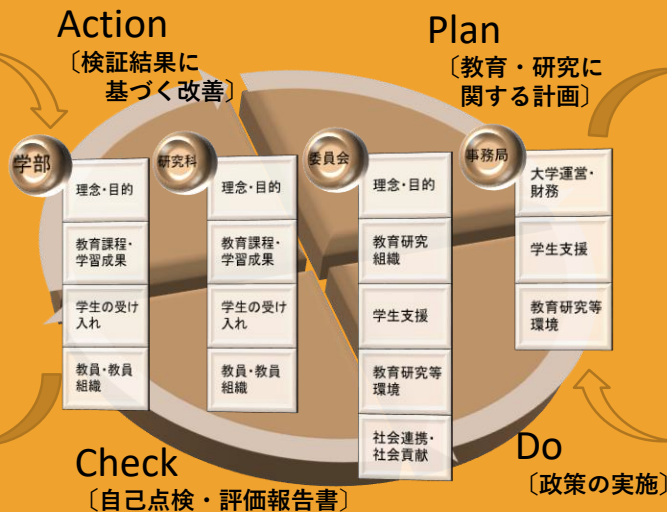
Action
〔検証結果に基づく改善〕

Plan
〔教育・研究に関する計画〕

学部

理念・目的

教育課程・学習成果

学生の受け入れ

教員・教員組織

研究科

理念・目的

教育課程・学習成果

学生の受け入れ

教員・教員組織

委員会

理念・目的

教育研究組織

学生支援

教育研究等環境

社会連携・社会貢献

事務局

大学運営・財務

学生支援

教育研究等環境

Check
〔自己点検・評価報告書〕

Do
〔政策の実施〕